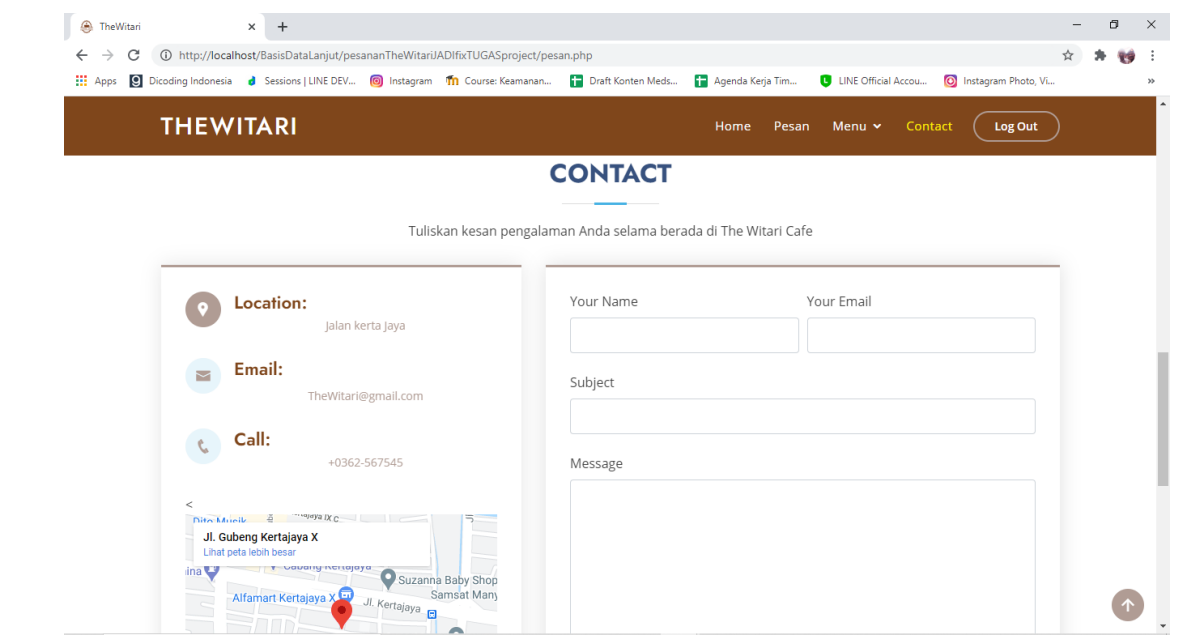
TheWitari ×
http://localhost/BasisDataLanjut/pesananTheWitariJADIfixTUGASproject/pesan.php
Apps Dicoding Indonesia Sessions | LINE DEV... Instagram Course: Keamanan... Draft Konten Meds... Agenda Kerja Tim... LINE Official Accou... Instagram Photo, Vi...

THEWITARI
Home Pesan Menu Contact Log Out

CONTACT

Tuliskan kesan pengalaman Anda selama berada di The Witari Cafe

Location:
Jalan kerta Jaya

Email:
TheWitari@gmail.com

Call:
+0362-567545

<
Jl. Gubeng Kertajaya X
Lihat peta lebih besar
Dito Musik
Cabang Kertajaya
Suzanna Baby Shop
Samsat Many
Alfamart Kertajaya X
Jl. Kertajaya

Your Name
Your Email
Subject
Message